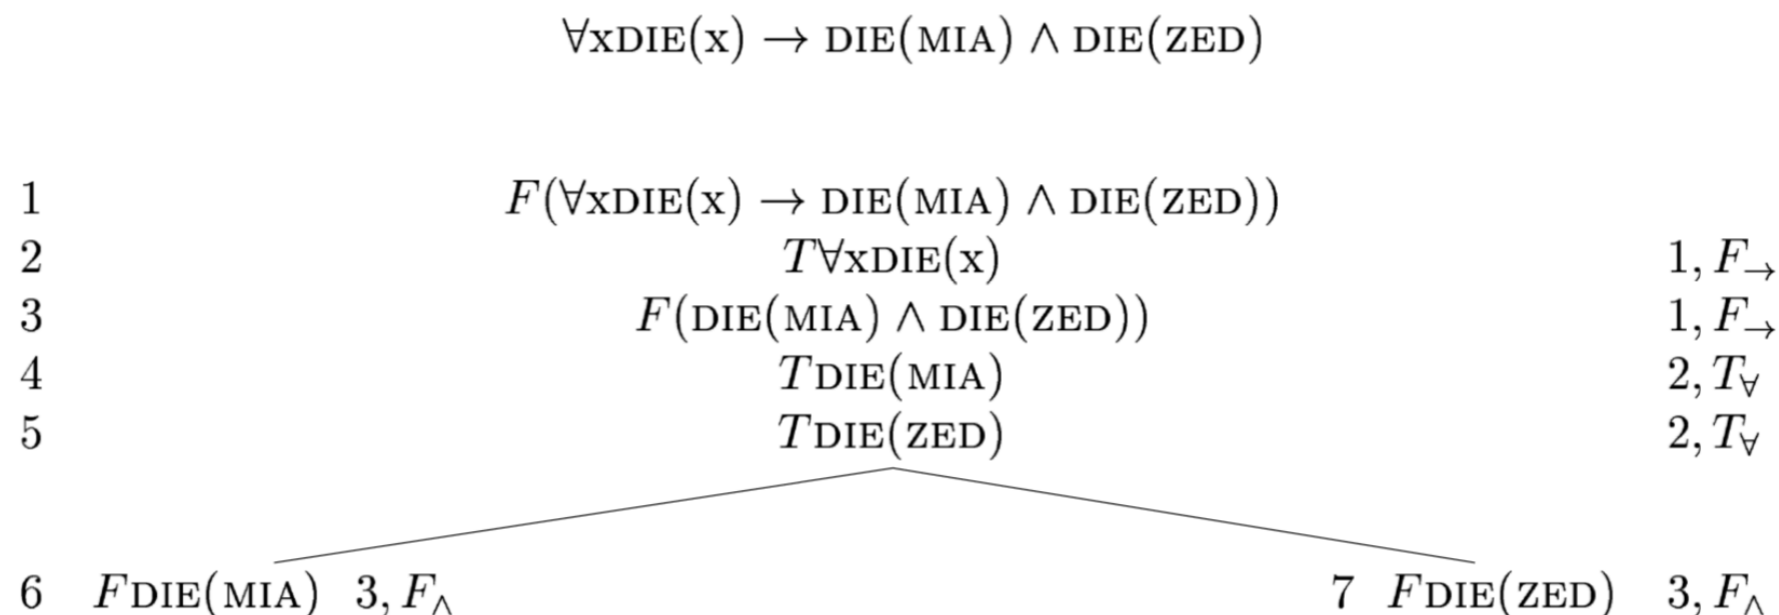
$\forall x \textsc{die}(x) \to \textsc{die}(\textsc{mia}) \wedge \textsc{die}(\textsc{zed})$

| | | |
|---|---|---|
| 1 | $F(\forall x \textsc{die}(x) \to \textsc{die}(\textsc{mia}) \wedge \textsc{die}(\textsc{zed}))$ | |
| 2 | $T\forall x \textsc{die}(x)$ | $1, F_{\to}$ |
| 3 | $F(\textsc{die}(\textsc{mia}) \wedge \textsc{die}(\textsc{zed}))$ | $1, F_{\to}$ |
| 4 | $T\textsc{die}(\textsc{mia})$ | $2, T_{\forall}$ |
| 5 | $T\textsc{die}(\textsc{zed})$ | $2, T_{\forall}$ |

6 $F\textsc{die}(\textsc{mia})$ $3, F_{\wedge}$

7 $F\textsc{die}(\textsc{zed})$ $3, F_{\wedge}$